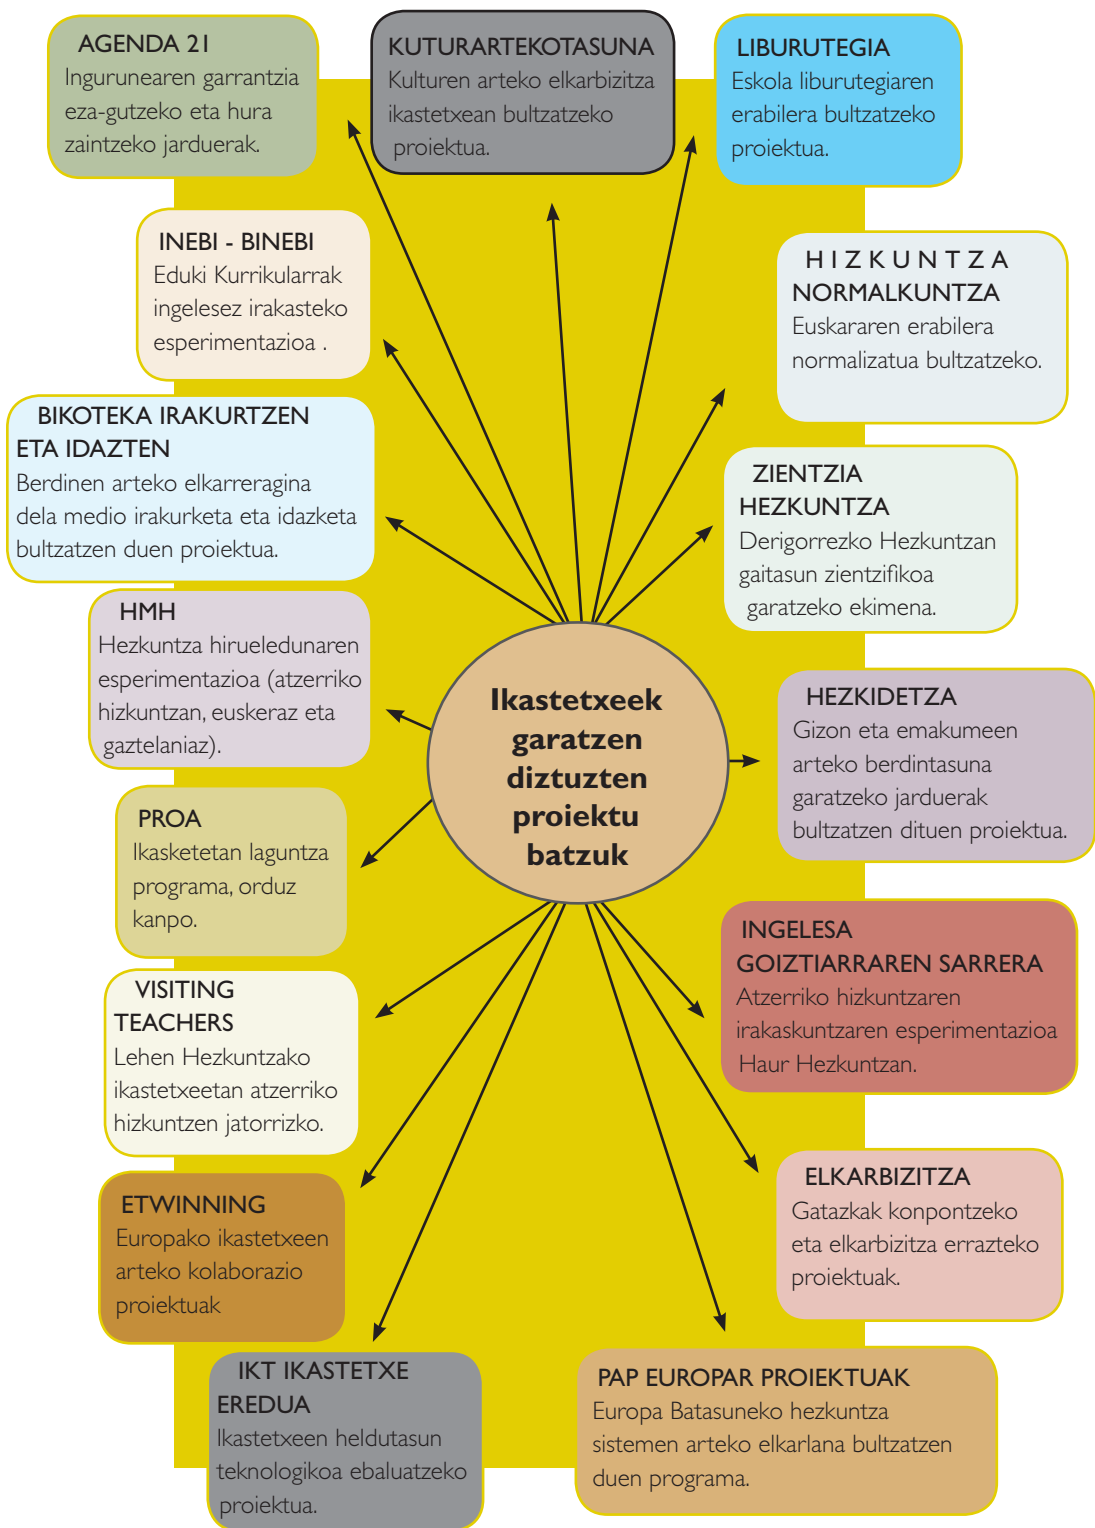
AGENDA 21
Ingurunearen garrantzia eza-gutzeko eta hura zaintzeko jarduerak.

KUTURARTEKOTASUNA
Kulturen arteko elkarbizitza ikastetxean bultzatzeko proiektua.

LIBURUTEGIA
Eskola liburutegiaren erabilera bultzatzeko proiektua.

INEBI - BINEBI
Eduki Kurrikularrak ingelesez irakasteko esperimentazioa .

HIZKUNTZA NORMALKUNTZA
Euskararen erabilera normalizatua bultzatzeko.

BIKOTEKA IRAKURTZEN ETA IDAZTEN
Berdinen arteko elkarreragina dela medio irakurketa eta idazketa bultzatzen duen proiektua.

ZIENTZIA HEZKUNTZA
Derigorrezko Hezkuntzan gaitasun zientzifikoa garatzeko ekimena.

HMH
Hezkuntza hirueledunaren esperimentazioa (atzerriko hizkuntzan, euskeraz eta gaztelaniaz).

Ikastetxeek garatzen diztuzten proiektu batzuk

HEZKIDETZA
Gizon eta emakumeen arteko berdintasuna garatzeko jarduerak bultzatzen dituen proiektua.

PROA
Ikasketetan laguntza programa, orduz kanpo.

INGELESA GOIZTIARRAREN SARRERA
Atzerriko hizkuntzaren irakaskuntzaren esperimentazioa Haur Hezkuntzan.

VISITING TEACHERS
Lehen Hezkuntzako ikastetxeetan atzerriko hizkuntzen jatorrizko.

ELKARBIZITZA
Gatazkak konpontzeko eta elkarbizitza errazteko proiektuak.

ETWINNING
Europako ikastetxeen arteko kolaborazio proiektuak

IKT IKASTETXE EREDUA
Ikastetxeen heldutasun teknologikoa ebaluatzeko proiektua.

PAP EUROPAR PROIEKTUAK
Europa Batasuneko hezkuntza sistemen arteko elkarlana bultzatzen duen programa.